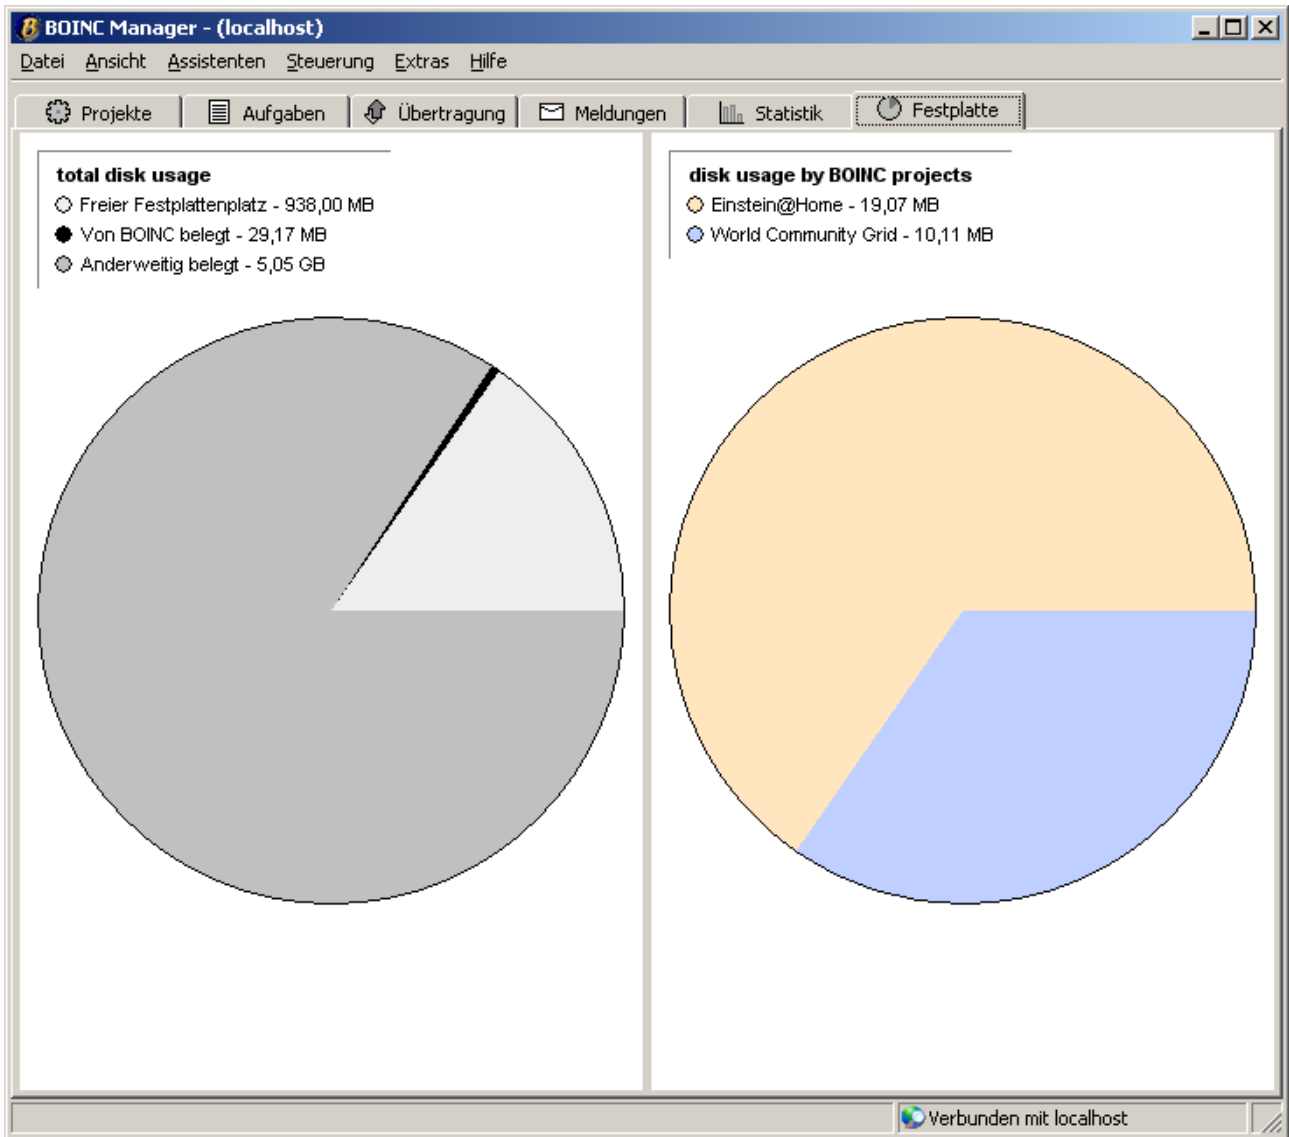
BOINC Manager - (localhost)

Datei Ansicht Assistenten Steuerung Extras Hilfe

Projekte Aufgaben Übertragung Meldungen Statistik Festplatte

total disk usage
Freier Festplattenplatz - 938,00 MB
Von BOINC belegt - 29,17 MB
Anderweitig belegt - 5,05 GB

disk usage by BOINC projects
Einstein@Home - 19,07 MB
World Community Grid - 10,11 MB

Verbunden mit localhost